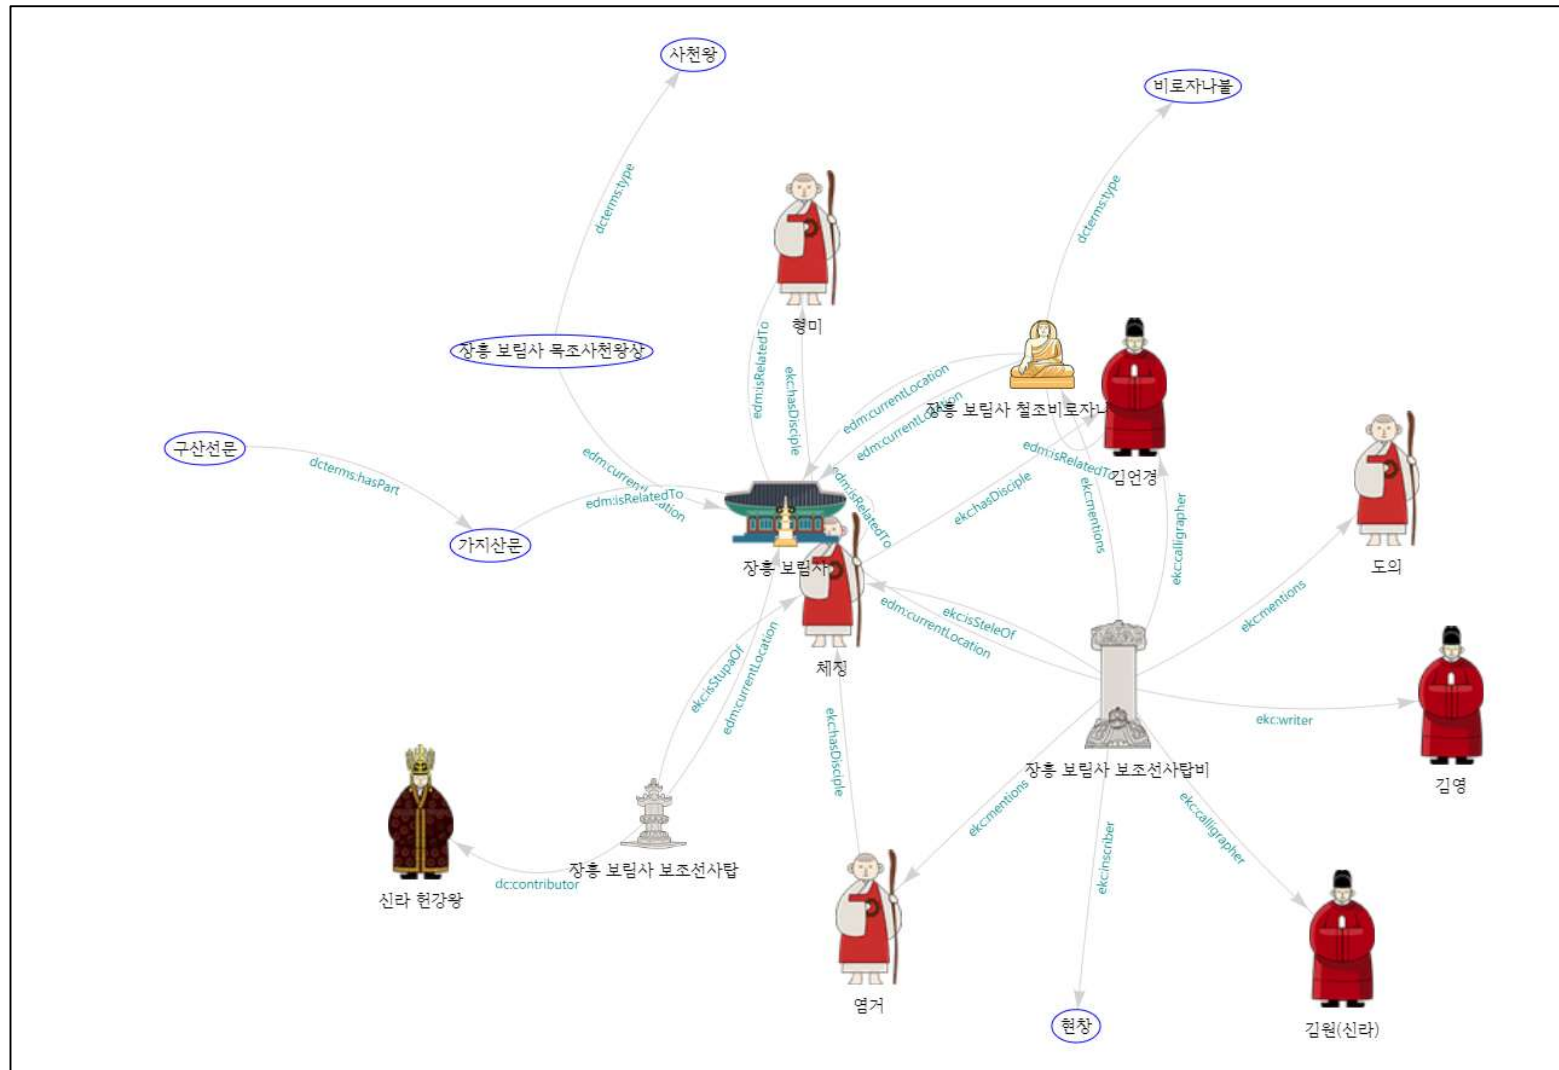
사천왕

비로자나불

dcterms:type

dcterms:type

형미

장흥 보림사 목조사천왕상

edm:isRelatedTo

ekc:hasDisciple

edm:currentLocation

edm:currentLocation

장흥 보림사 철조비로자나

김언경

구산선문

dcterms:hasPart

edm:currentLocation

edm:isRelatedTo

edm:isRelatedTo

edm:isRelatedTo

ekc:mentions

ekc:hasDisciple

ekc:calligrapher

가지산문

장흥 보림사

도의

체징

ekc:isSteleOf

edm:currentLocation

ekc:mentions

ekc:isStupaOf

edm:currentLocation

ekc:hasDisciple

ekc:writer

김영

장흥 보림사 보조선사탑비

ekc:mentions

ekc:inscriber

ekc:calligrapher

장흥 보림사 보조선사탑

dc:contributor

신라 헌강왕

염거

현창

김원(신라)